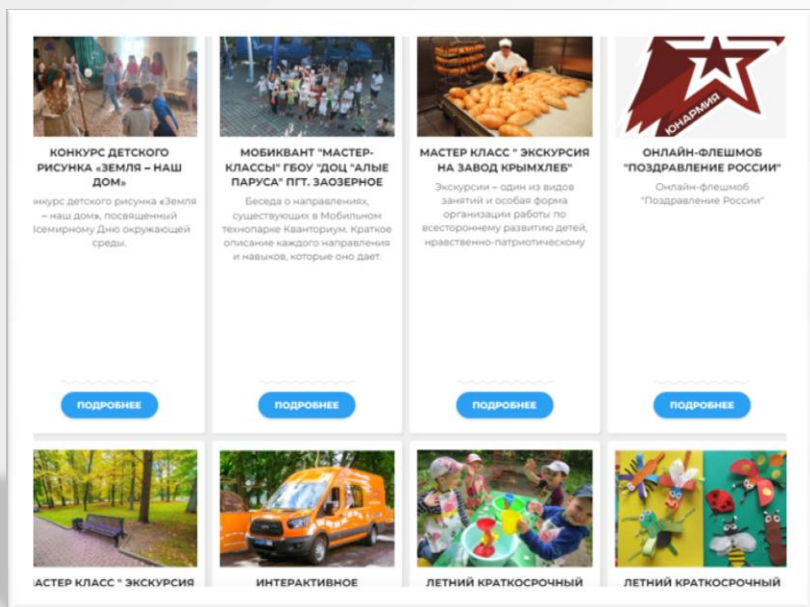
ЮНАРМИЯ

КОНКУРС ДЕТСКОГО РИСУНКА «ЗЕМЛЯ – НАШ ДОМ»

нкурс детского рисунка «Земля – наш дом», посвященный Всемирному Дню окружающей среды.

ПОДРОБНЕЕ

МОБИКВАНТ "МАСТЕР-КЛАССЫ" ГБОУ "ДОЦ "АЛЫЕ ПАРУСА" ПГТ. ЗАОЗЕРНОЕ

Беседа о направлениях, существующих в Мобильном технопарке Кванториум. Краткое описание каждого направления и навыков, которые оно дает.

ПОДРОБНЕЕ

МАСТЕР КЛАСС " ЭКСКУРСИЯ НА ЗАВОД КРЫМХЛЕБ"

Экскурсии – один из видов занятий и особая форма организации работы по всестороннему развитию детей, нравственно-патриотическому

ПОДРОБНЕЕ

ОНЛАЙН-ФЛЕШМОБ "ПОЗДРАВЛЕНИЕ РОССИИ"

Онлайн-флешмоб "Поздравление России"

ПОДРОБНЕЕ

АСТЕР КЛАСС " ЭКСКУРСИЯ

ИНТЕРАКТИВНОЕ

ЛЕТНИЙ КРАТКОСРОЧНЫЙ

ЛЕТНИЙ КРАТКОСРОЧНЫЙ